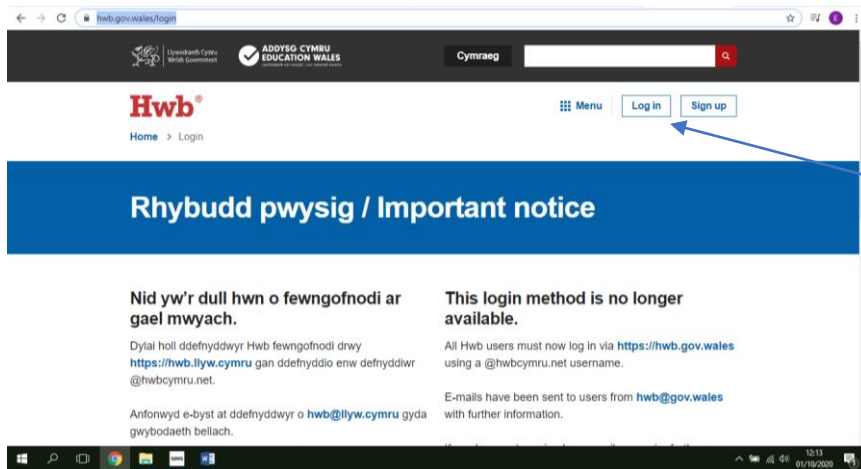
hwb.gov.wales/login

Llywodraeth Cymru Welsh Government

ADDYSG CYMRU EDUCATION WALES

Cymraeg

Hwb®

Menu Log in Sign up

Home > Login

Rhybudd pwysig / Important notice

Nid yw'r dull hwn o fewngofnodi ar gael mwyach.

Dylai holl ddefnyddwyr Hwb fewngofnodi drwy https://hwb.llyw.cymru gan ddefnyddio enw defnyddiwr @hwbcymru.net.

Anfonwyd e-byst at ddefnyddwyr o hwb@llyw.cymru gyda gwybodaeth bellach.

This login method is no longer available.

All Hwb users must now log in via https://hwb.gov.wales using a @hwbcymru.net username.

E-mails have been sent to users from hwb@gov.wales with further information.

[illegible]

12:13
01/10/2020